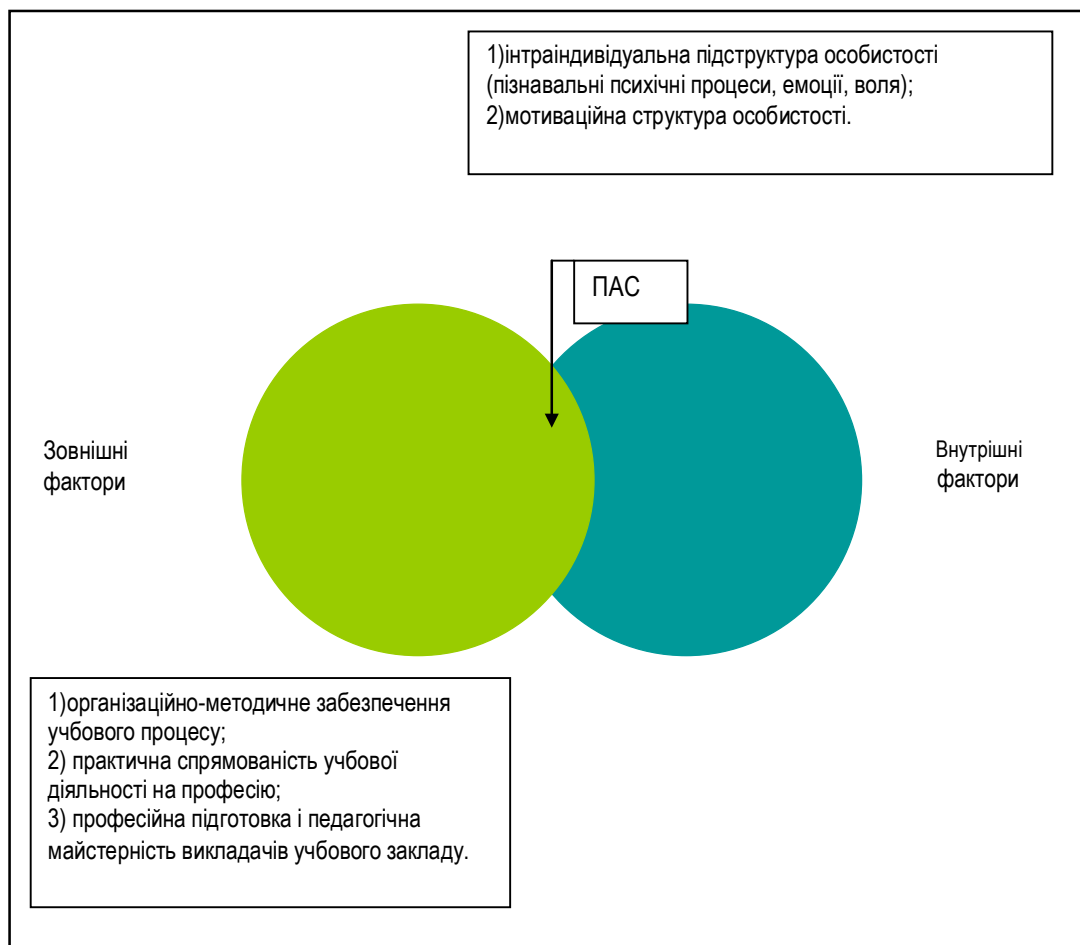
1)інтраіндивідуальна підструктура особистості (пізнавальні психічні процеси, емоції, воля);
2)мотиваційна структура особистості.

ПАС

Зовнішні фактори

Внутрішні фактори

1)організаційно-методичне забезпечення учбового процесу;
2) практична спрямованість учбової діяльності на професію;
3) професійна підготовка і педагогічна майстерність викладачів учбового закладу.